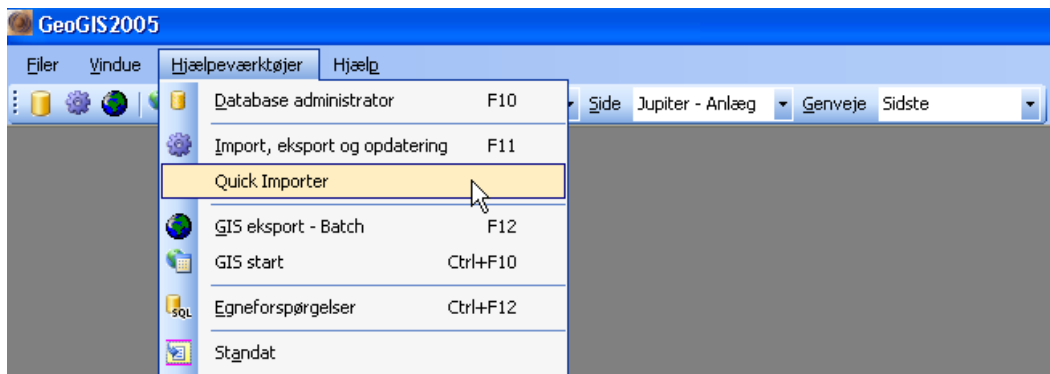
GeoGIS2005

Filer Vindue Hjælpeværktøjer Hjælp

Side Jupiter - Anlæg Genveje Sidste

Database administrator F10
Import, eksport og opdatering F11
Quick Importer
GIS eksport - Batch F12
GIS start Ctrl+F10
SQL Egneforspørgelser Ctrl+F12
Standat